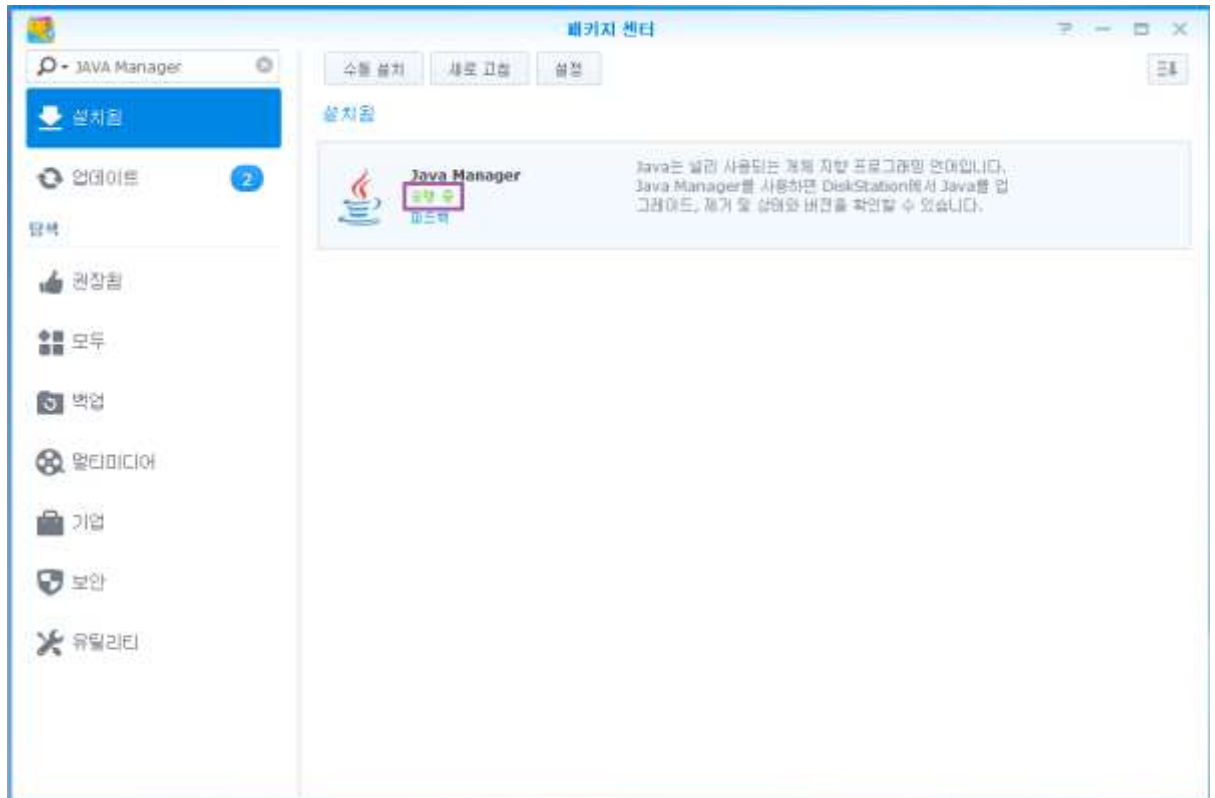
패키지 센터

? — □ ✕

JAVA Manager

설치됨

업데이트 2

탐색

권장됨

모두

백업

멀티미디어

기업

보안

유틸리티

수동 설치 새로 고침 설정

설치됨

Java Manager
실행 중
피드백

Java는 널리 사용되는 개체 지향 프로그래밍 언어입니다. Java Manager를 사용하면 DiskStation에서 Java를 업그레이드, 제거 및 상이한 버전을 확인할 수 있습니다.